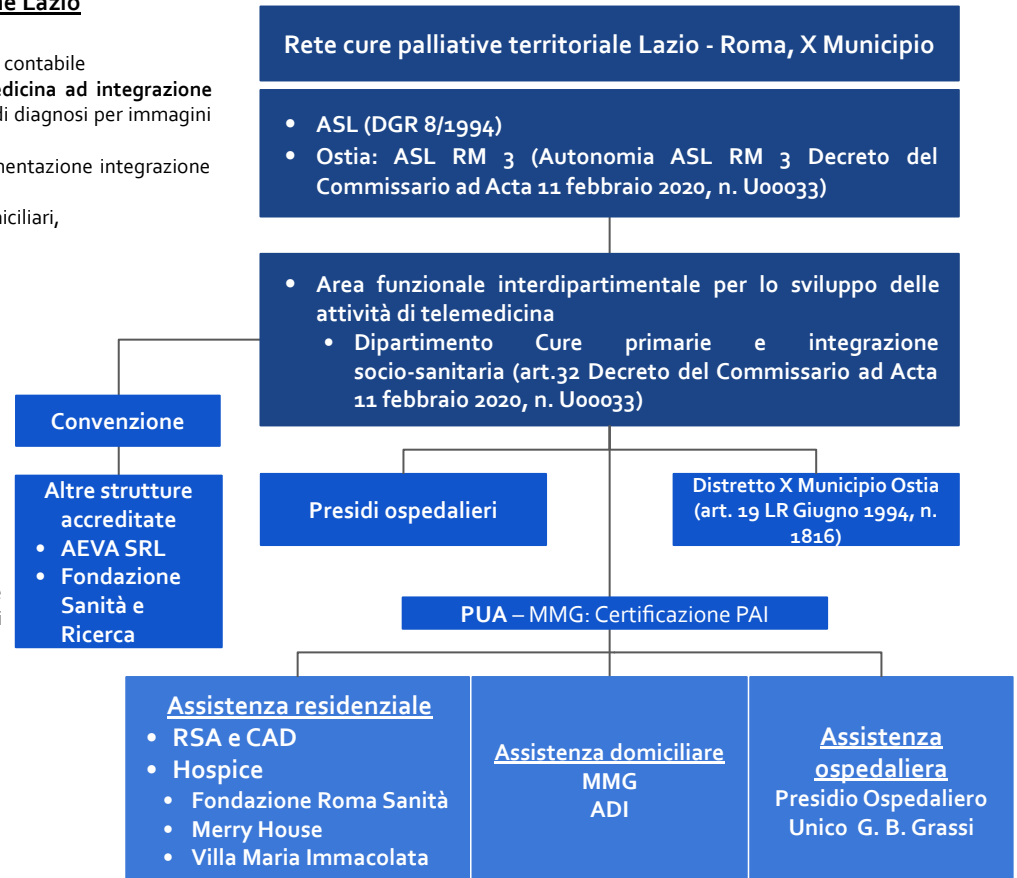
e Lazio

contabile
dicina ad integrazione
di diagnosi per immagini

nentazione integrazione

iciliari,

Rete cure palliative territoriale Lazio - Roma, X Municipio

- ASL (DGR 8/1994)
- Ostia: ASL RM 3 (Autonomia ASL RM 3 Decreto del Commissario ad Acta 11 febbraio 2020, n. U00033)

- Area funzionale interdipartimentale per lo sviluppo delle attività di telemedicina
  - Dipartimento Cure primarie e integrazione socio-sanitaria (art.32 Decreto del Commissario ad Acta 11 febbraio 2020, n. U00033)

Convenzione

Altre strutture accreditate
- AEVA SRL
- Fondazione Sanità e Ricerca

Presidi ospedalieri

Distretto X Municipio Ostia (art. 19 LR Giugno 1994, n. 1816)

PUA – MMG: Certificazione PAI

Assistenza residenziale
- RSA e CAD
- Hospice
  - Fondazione Roma Sanità
  - Merry House
  - Villa Maria Immacolata

Assistenza domiciliare
MMG
ADI

Assistenza ospedaliera
Presidio Ospedaliero Unico G. B. Grassi